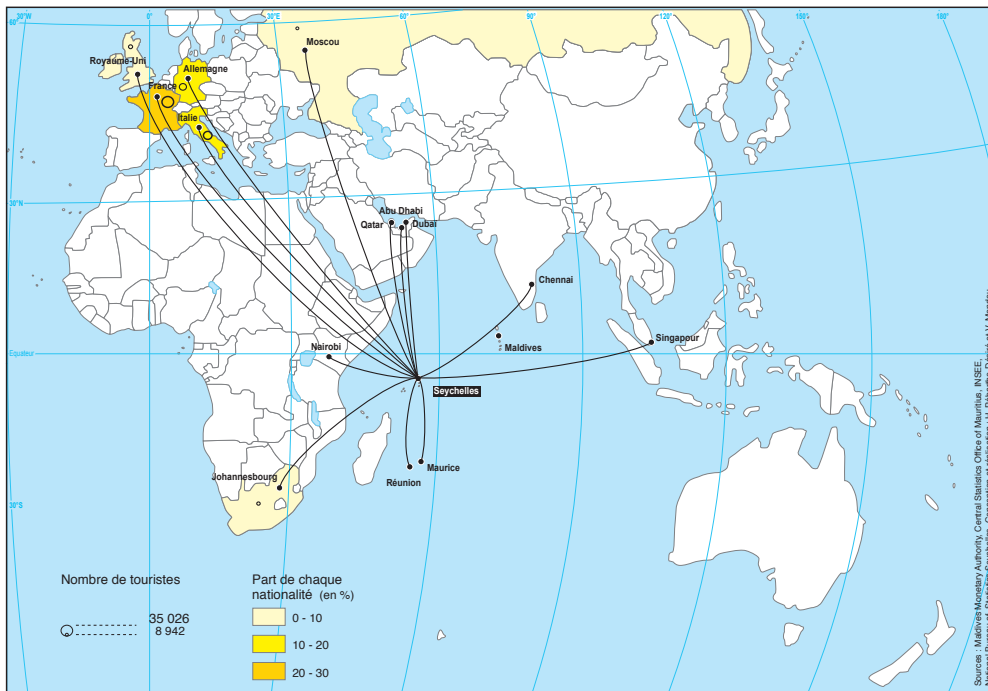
30°W
60°
0°
30°E
60°
90°
120°
150°
180°
30°N
Equateur
30°S

Moscou
Royaume-Uni
Allemagne
France
Italie
Abu Dhabi
Qatar
Dubaï
Chennai
Maldives
Singapour
Nairobi
Seychelles
Maurice
Réunion
Johannesbourg

Nombre de touristes
35 026
8 942

Part de chaque nationalité (en %)
0 - 10
10 - 20
20 - 30

Sources : Maldives Monetary Authority, Central Statistics Office of Mauritius, INSEE, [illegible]